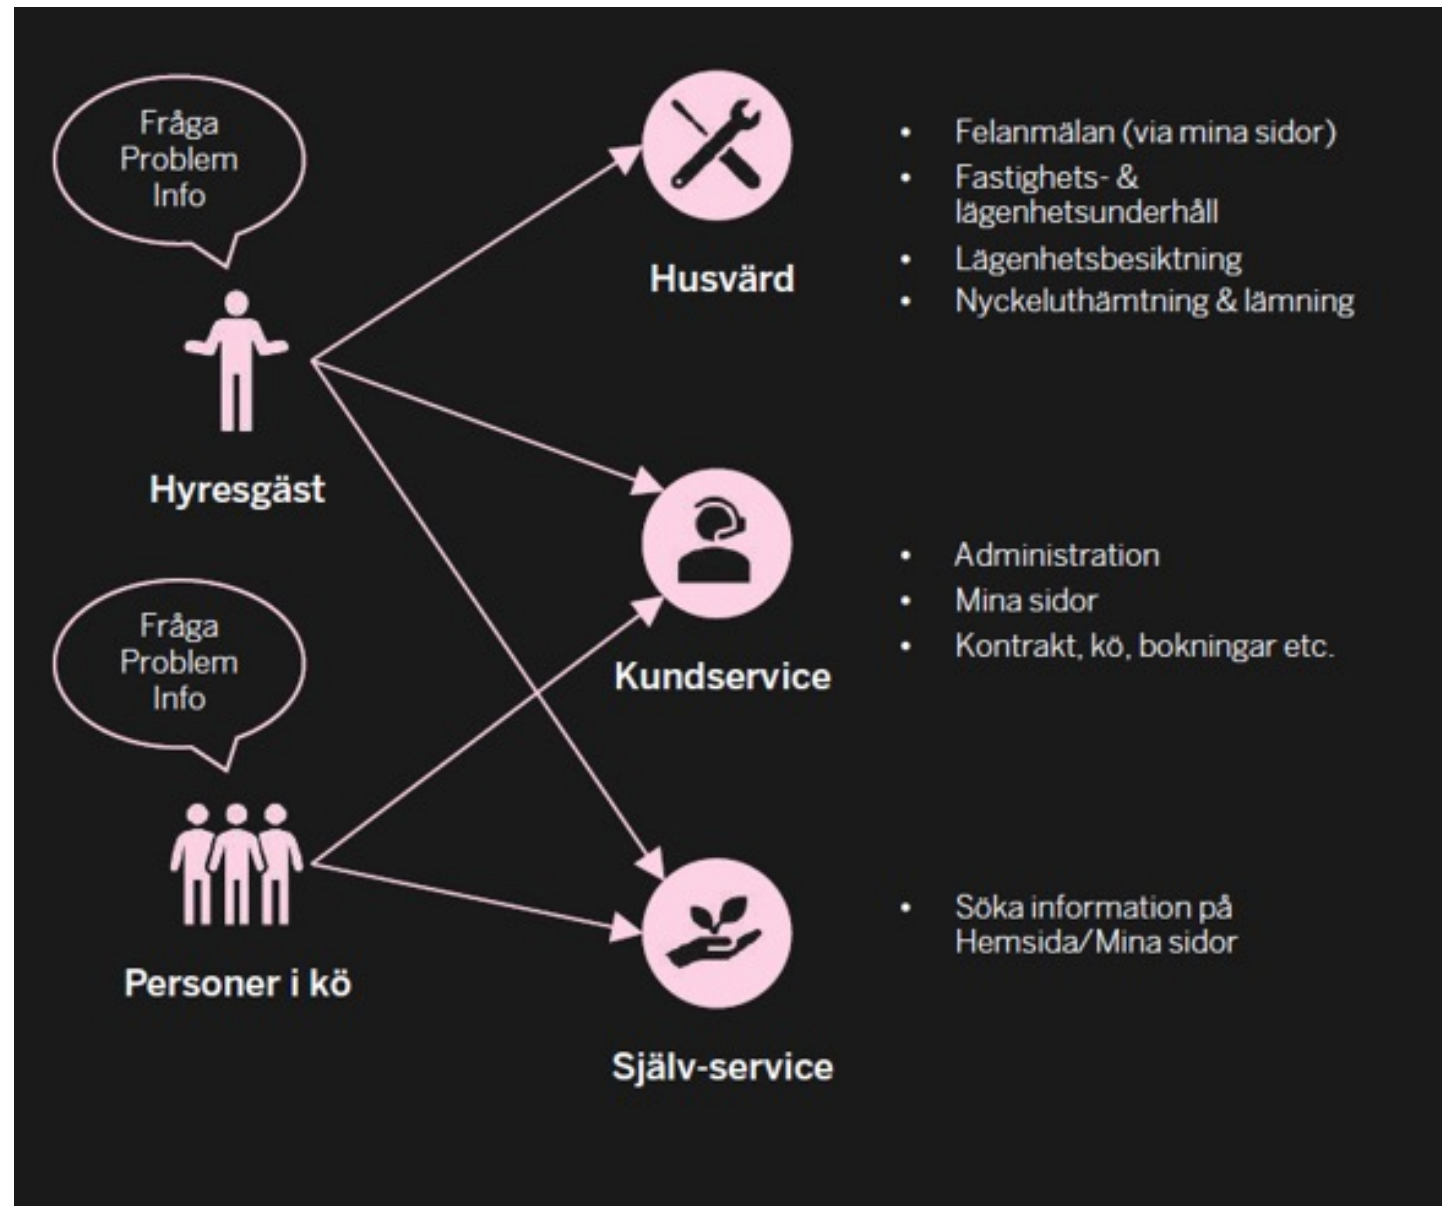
Fråga
Problem
Info

Hyresgäst

Fråga
Problem
Info

Personer i kö

Husvärd

- Felanmälan (via mina sidor)
- Fastighets- & lägenhetsunderhåll
- Lägenhetsbesiktning
- Nyckeluthämtning & lämning

Kundservice

- Administration
- Mina sidor
- Kontrakt, kö, bokningar etc.

Själv-service

- Söka information på Hemsida/Mina sidor